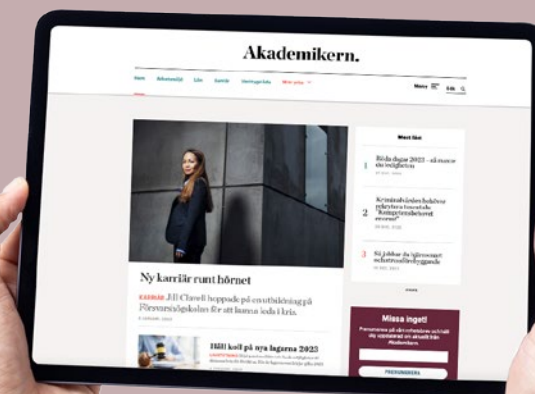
Akademikern.

Hem Arbetsmiljö Lön Samhälle Ledarskap Mer

Meny Sök

Ny karriär runt hörnet

KARRIÄR Jill Clavell hoppade på en utbildning på Försvarshögskolan för att kunna leda i kris.

Håll koll på nya lagarna 2023

Mest läst

1 Bästa dagar 2023 – så maxar du ledigheten

2 Kriminalvårdens ledare rekryteras tuseentals "Kompetensbehovet enormt"

3 Så jobbar du hälsosamt

Missa inget!

PRENUMERERA